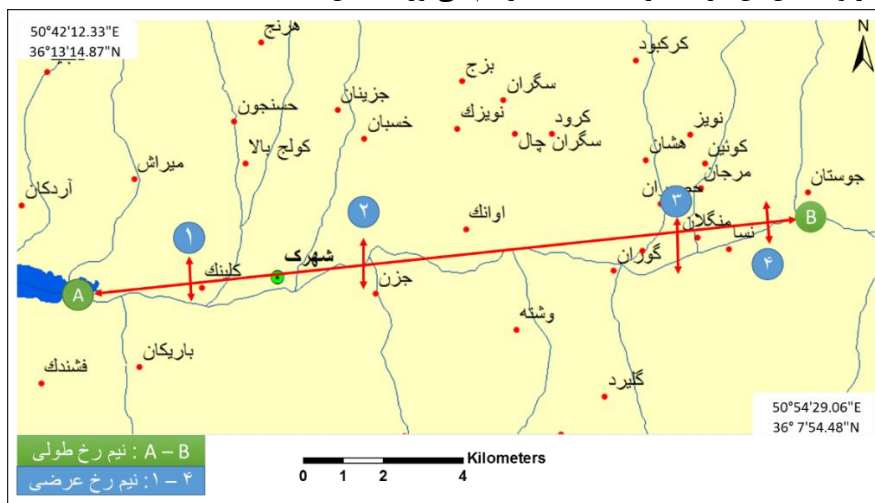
50°42'12.33"E
36°13'14.87"N

N

هرنج
کرکبود
بزج
سگران
جزینان
حسنجون
نویزک
کرود
نویز
خسبان
سگران چال
کوئین
کولج بالا
هشان
میراش
مرجان
جوستان
آردکان
حصاران
۳
۲
منگلان
B
۱
اوانک
نسا
شهرک
گوران
۴
کلینک
جزن
A
وشته
باریکان
فشندک
گلیرد

50°54'29.06"E
36° 7'54.48"N

A – B : نیم رخ طولی
۴ – ۱ : نیم رخ عرضی

Kilometers
0 1 2 4